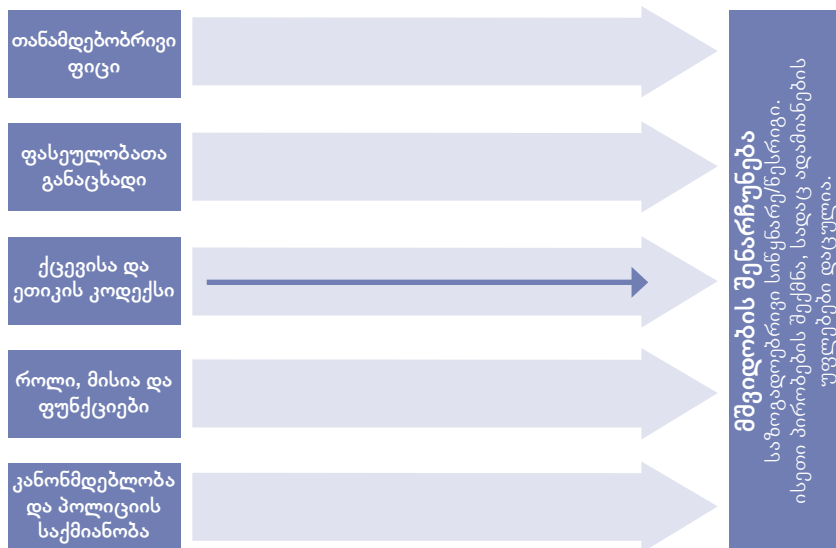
თანამდებობრივი ფიცი

ფასეულობათა განაცხადი

ქცევისა და ეთიკის კოდექსი

როლი, მისია და ფუნქციები

კანონმდებლობა და პოლიციის საქმიანობა

მშვიდობის შენარჩუნება
საზოგადოებრივი უსაფრთხოება, ისეთი პირობების შექმნა, სადაც ადამიანების უფლებები დაცულია.